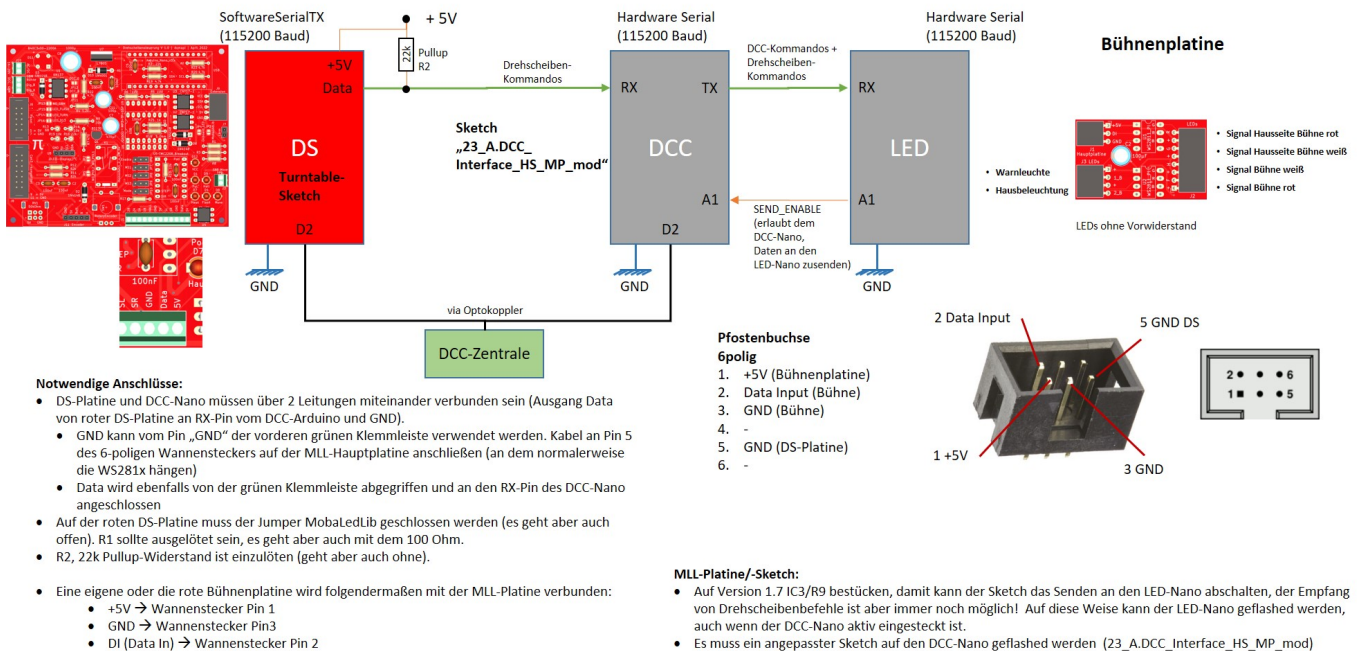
SoftwareSerialTX (115200 Baud)

+ 5V

22k

Pullup R2

Hardware Serial (115200 Baud)

Hardware Serial (115200 Baud)

Bühnenplatine

+5V
Data

DS

Turntable-Sketch

D2

GND

Drehscheiben-Kommandos

Sketch „23_A.DCC_ Interface_HS_MP_mod“

RX

TX

DCC

A1

D2

GND

DCC-Kommandos + Drehscheiben-Kommandos

RX

LED

A1

GND

SEND_ENABLE (erlaubt dem DCC-Nano, Daten an den LED-Nano zusenden)

• Warnleuchte
• Hausbeleuchtung

• Signal Hausseite Bühne rot
• Signal Hausseite Bühne weiß
• Signal Bühne weiß
• Signal Bühne rot

LEDs ohne Vorwiderstand

via Optokoppler

DCC-Zentrale

100nF

Notwendige Anschlüsse:
• DS-Platine und DCC-Nano müssen über 2 Leitungen miteinander verbunden sein (Ausgang Data von roter DS-Platine an RX-Pin vom DCC-Arduino und GND).
  • GND kann vom Pin „GND“ der vorderen grünen Klemmleiste verwendet werden. Kabel an Pin 5 des 6-poligen Wannensteckers auf der MLL-Hauptplatine anschließen (an dem normalerweise die WS281x hängen)
  • Data wird ebenfalls von der grünen Klemmleiste abgegriffen und an den RX-Pin des DCC-Nano angeschlossen
• Auf der roten DS-Platine muss der Jumper MobaLedLib geschlossen werden (es geht aber auch offen). R1 sollte ausgelötet sein, es geht aber auch mit dem 100 Ohm.
• R2, 22k Pullup-Widerstand ist einzulöten (geht aber auch ohne).

• Eine eigene oder die rote Bühnenplatine wird folgendermaßen mit der MLL-Platine verbunden:
  • +5V → Wannenstecker Pin 1
  • GND → Wannenstecker Pin3
  • DI (Data In) → Wannenstecker Pin 2

Pfostenbuchse 6polig
1. +5V (Bühnenplatine)
2. Data Input (Bühne)
3. GND (Bühne)
4. -
5. GND (DS-Platine)
6. -

2 Data Input
5 GND DS
1 +5V
3 GND

2 • • 6
1 ■ • 5

MLL-Platine/-Sketch:
• Auf Version 1.7 IC3/R9 bestücken, damit kann der Sketch das Senden an den LED-Nano abschalten, der Empfang von Drehscheibenbefehle ist aber immer noch möglich! Auf diese Weise kann der LED-Nano geflashed werden, auch wenn der DCC-Nano aktiv eingesteckt ist.
• Es muss ein angepasster Sketch auf den DCC-Nano geflashed werden (23_A.DCC_Interface_HS_MP_mod)